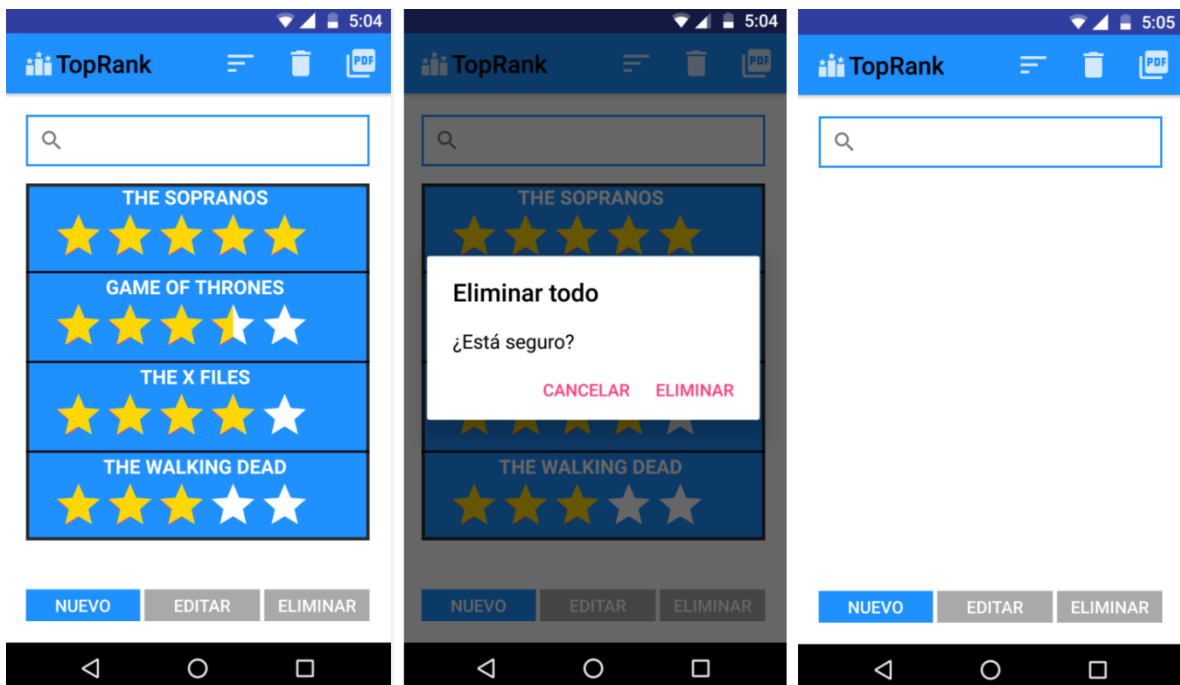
5:04
TopRank
PDF
THE SOPRANOS
GAME OF THRONES
THE X FILES
THE WALKING DEAD
NUEVO
EDITAR
ELIMINAR

5:04
TopRank
PDF
THE SOPRANOS
Eliminar todo
¿Está seguro?
CANCELAR
ELIMINAR
THE WALKING DEAD
NUEVO
EDITAR
ELIMINAR

5:05
TopRank
PDF
NUEVO
EDITAR
ELIMINAR